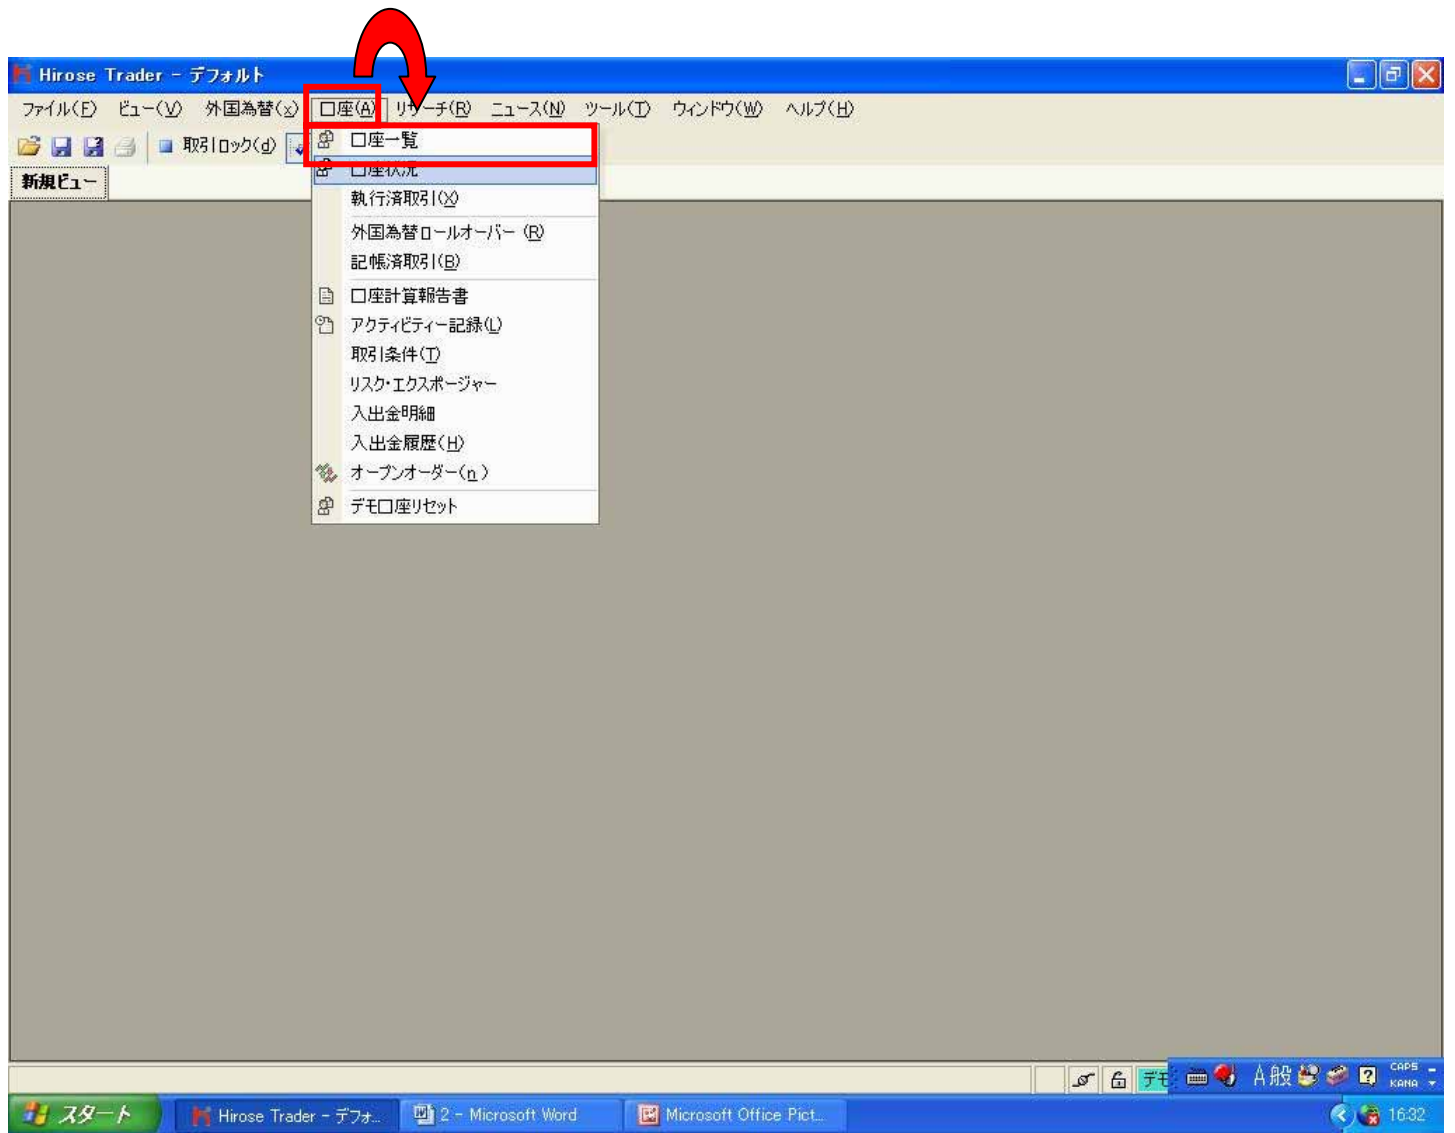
Hirose Trader - デフォルト

ファイル(F) ビュー(V) 外国為替(x) 口座(A) リサーチ(R) ニュース(N) ツール(T) ウィンドウ(W) ヘルプ(H)

取引ロック(d)

新規ビュー

口座一覧
口座状況
執行済取引(X)
外国為替ロールオーバー (R)
記帳済取引(B)
口座計算報告書
アクティビティー記録(L)
取引条件(T)
リスク・エクスポージャー
入出金明細
入出金履歴(H)
オープンオーダー(n)
デモ口座リセット

デモ A 般 CAPS KANA

スタート Hirose Trader - デフォ... 2 - Microsoft Word Microsoft Office Pict... 16:32